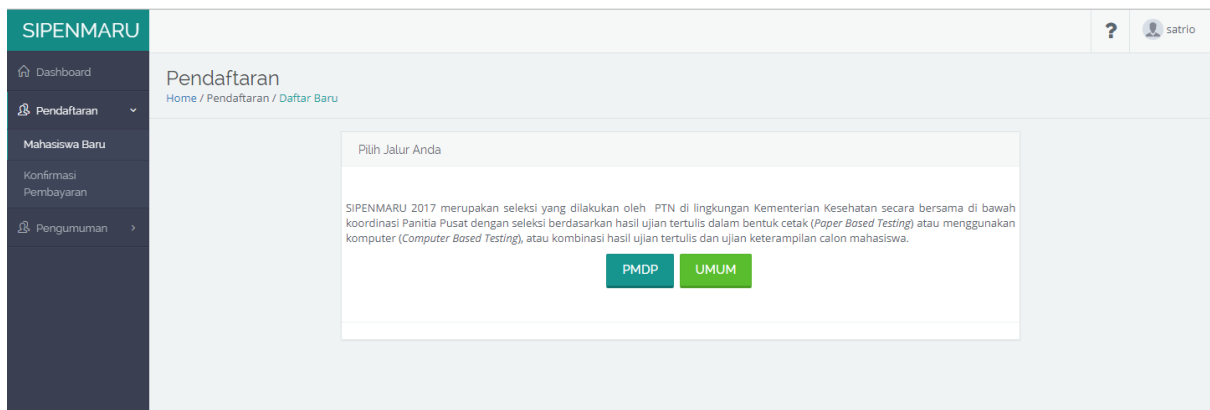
SIPENMARU

Dashboard

Pendaftaran

Mahasiswa Baru

Konfirmasi Pembayaran

Pengumuman

?

satrio

Pendaftaran

Home / Pendaftaran / Daftar Baru

Pilih Jalur Anda

SIPENMARU 2017 merupakan seleksi yang dilakukan oleh PTN di lingkungan Kementerian Kesehatan secara bersama di bawah koordinasi Panitia Pusat dengan seleksi berdasarkan hasil ujian tertulis dalam bentuk cetak (*Paper Based Testing*) atau menggunakan komputer (*Computer Based Testing*), atau kombinasi hasil ujian tertulis dan ujian keterampilan calon mahasiswa.

PMDP

UMUM